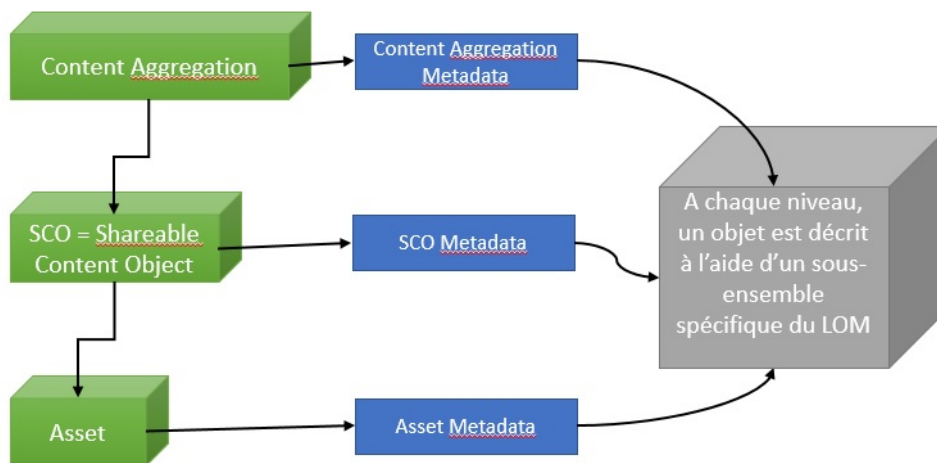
Content Aggregation

Content Aggregation Metadata

SCO = Shareable Content Object

SCO Metadata

A chaque niveau, un objet est décrit à l'aide d'un sous-ensemble spécifique du LOM

Asset

Asset Metadata